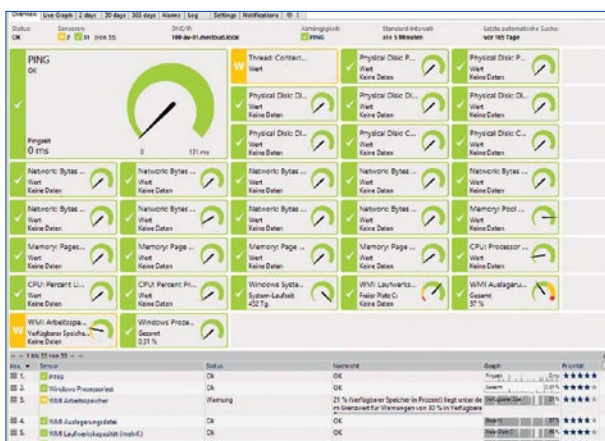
Overview | Live Graph | 2 days | 30 days | 365 days | Alarms | Log | Settings | Notifications | ⚙ |

Status
OK

Sensoren
2 31 (von 33)

DNS/IP
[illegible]

Abhängigkeit
PING

Standard-Intervall
alle 5 Minuten

Letzte automatische Suche
vor 165 Tage

PING
OK

Pingzeit
0 ms

0

131 ms

Thread: Context...
Wert
Keine Daten

Physical Disk P...
Wert
Keine Daten

Physical Disk P...
Wert
Keine Daten

Physical Disk Di...
Wert
Keine Daten

Physical Disk Di...
Wert
Keine Daten

Physical Disk Di...
Wert
Keine Daten

Physical Disk Di...
Wert
Keine Daten

Physical Disk Di...
Wert
Keine Daten

Physical Disk C...
Wert
Keine Daten

Network: Bytes ...
Wert
Keine Daten

Network: Bytes ...
Wert
Keine Daten

Network: Bytes ...
Wert
Keine Daten

Network: Bytes ...
Wert
Keine Daten

Network: Bytes ...
Wert
Keine Daten

Network: Bytes ...
Wert
Keine Daten

Network: Bytes ...
Wert
Keine Daten

Network: Bytes ...
Wert
Keine Daten

Network: Bytes ...
Wert
Keine Daten

Memory: Pool ...
Wert
Keine Daten

Memory: Pages...
Wert
Keine Daten

Memory: Page ...
Wert
Keine Daten

Memory: Page ...
Wert
Keine Daten

Memory: Page ...
Wert
Keine Daten

CPU: Processor ...
Wert
Keine Daten

CPU: Percent U...
Wert
Keine Daten

CPU: Percent Pr...
Wert
Keine Daten

Windows Syste...
System-Laufzeit
452 T.g.

WMI Laufwerks...
Freier Platz C:
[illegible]

WMI Auslageru...
Gesamt
37 %

WMI Arbeitsspe...
Verfügbarer Speiche...
Keine Daten

Windows Proze...
Gesamt
0,31 %

1 bis 33 von 33

Pos. | Sensor | Status | Nachricht | Graph | Priorität
1. | PING | Ok | OK | | ★★★★★
2. | Windows Prozessorlast | Ok | OK | | ★★★★★
3. | WMI Arbeitsspeicher | Warnung | 21 % (Verfügbarer Speicher in Prozent) liegt unter der Grenzwert für Warnungen von 30 % in Verfügbare | | ★★★★★
4. | WMI Auslagerungsdatei | Ok | OK | | ★★★★★
5. | WMI Laufwerkskapazität (multi C) | Ok | OK | | ★★★★★